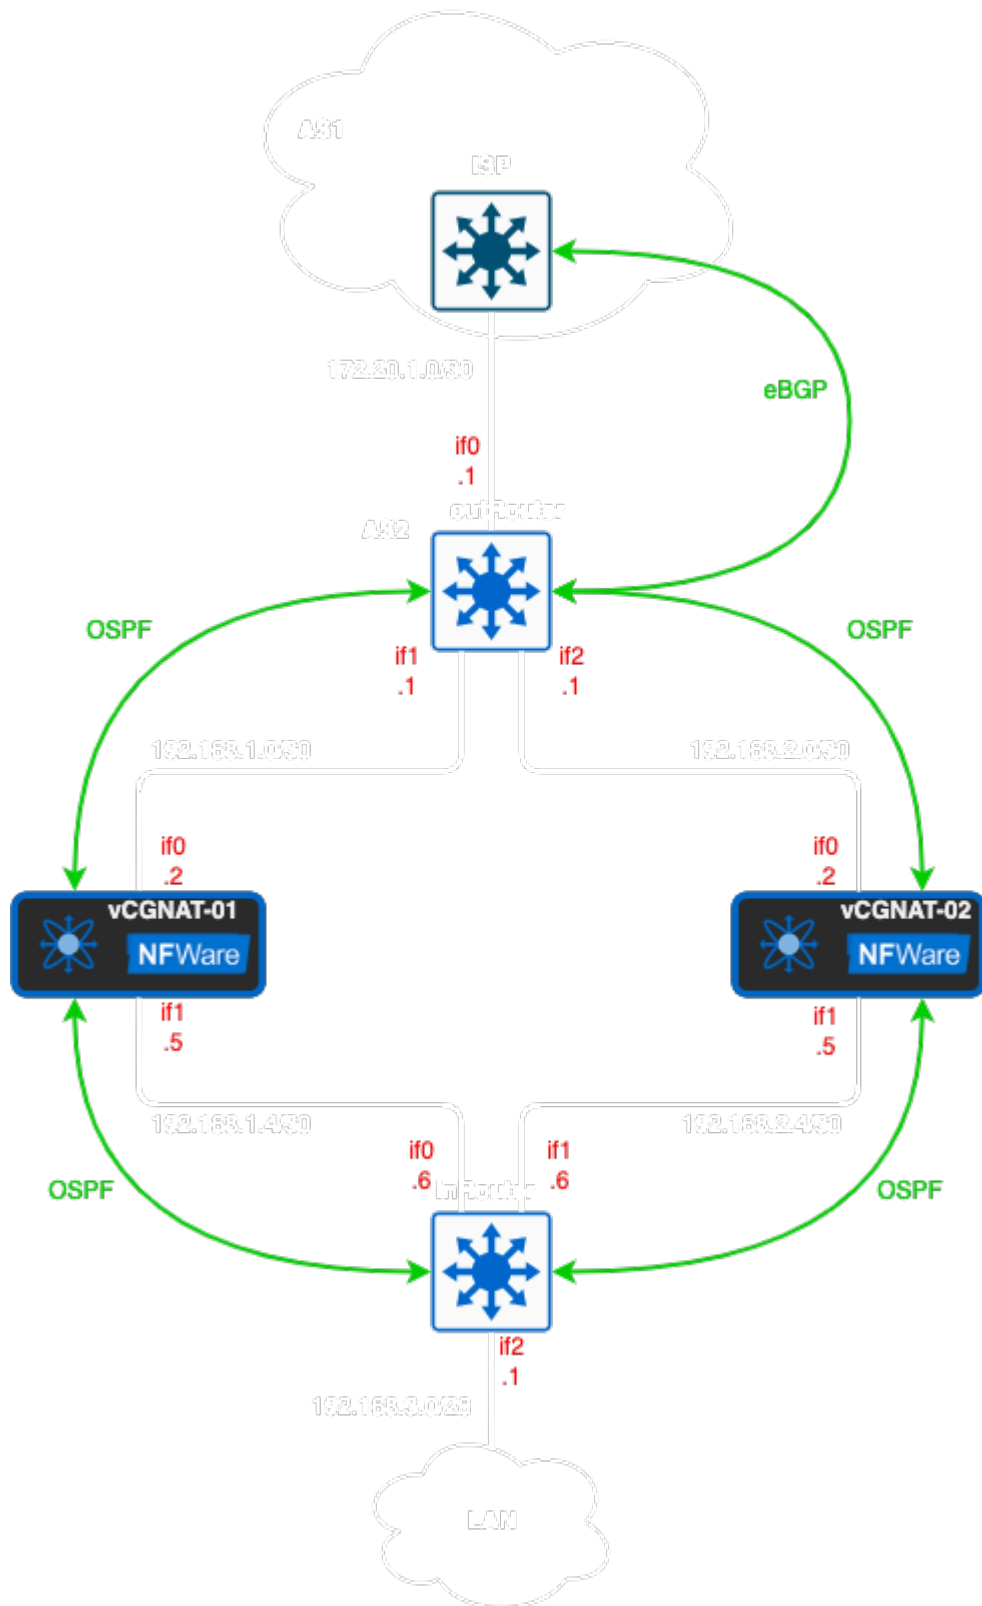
AS1

ISP

172.20.1.0/30

eBGP

if0
.1

AS2

outRouter

OSPF

OSPF

if1
.1

if2
.1

192.168.1.0/30

192.168.2.0/30

if0
.2

if0
.2

vCGNAT-01

NFWare

vCGNAT-02

NFWare

if1
.5

if1
.5

192.168.1.4/30

192.168.2.4/30

if0
.6

if1
.6

OSPF

inRouter

OSPF

if2
.1

192.168.3.0/28

LAN